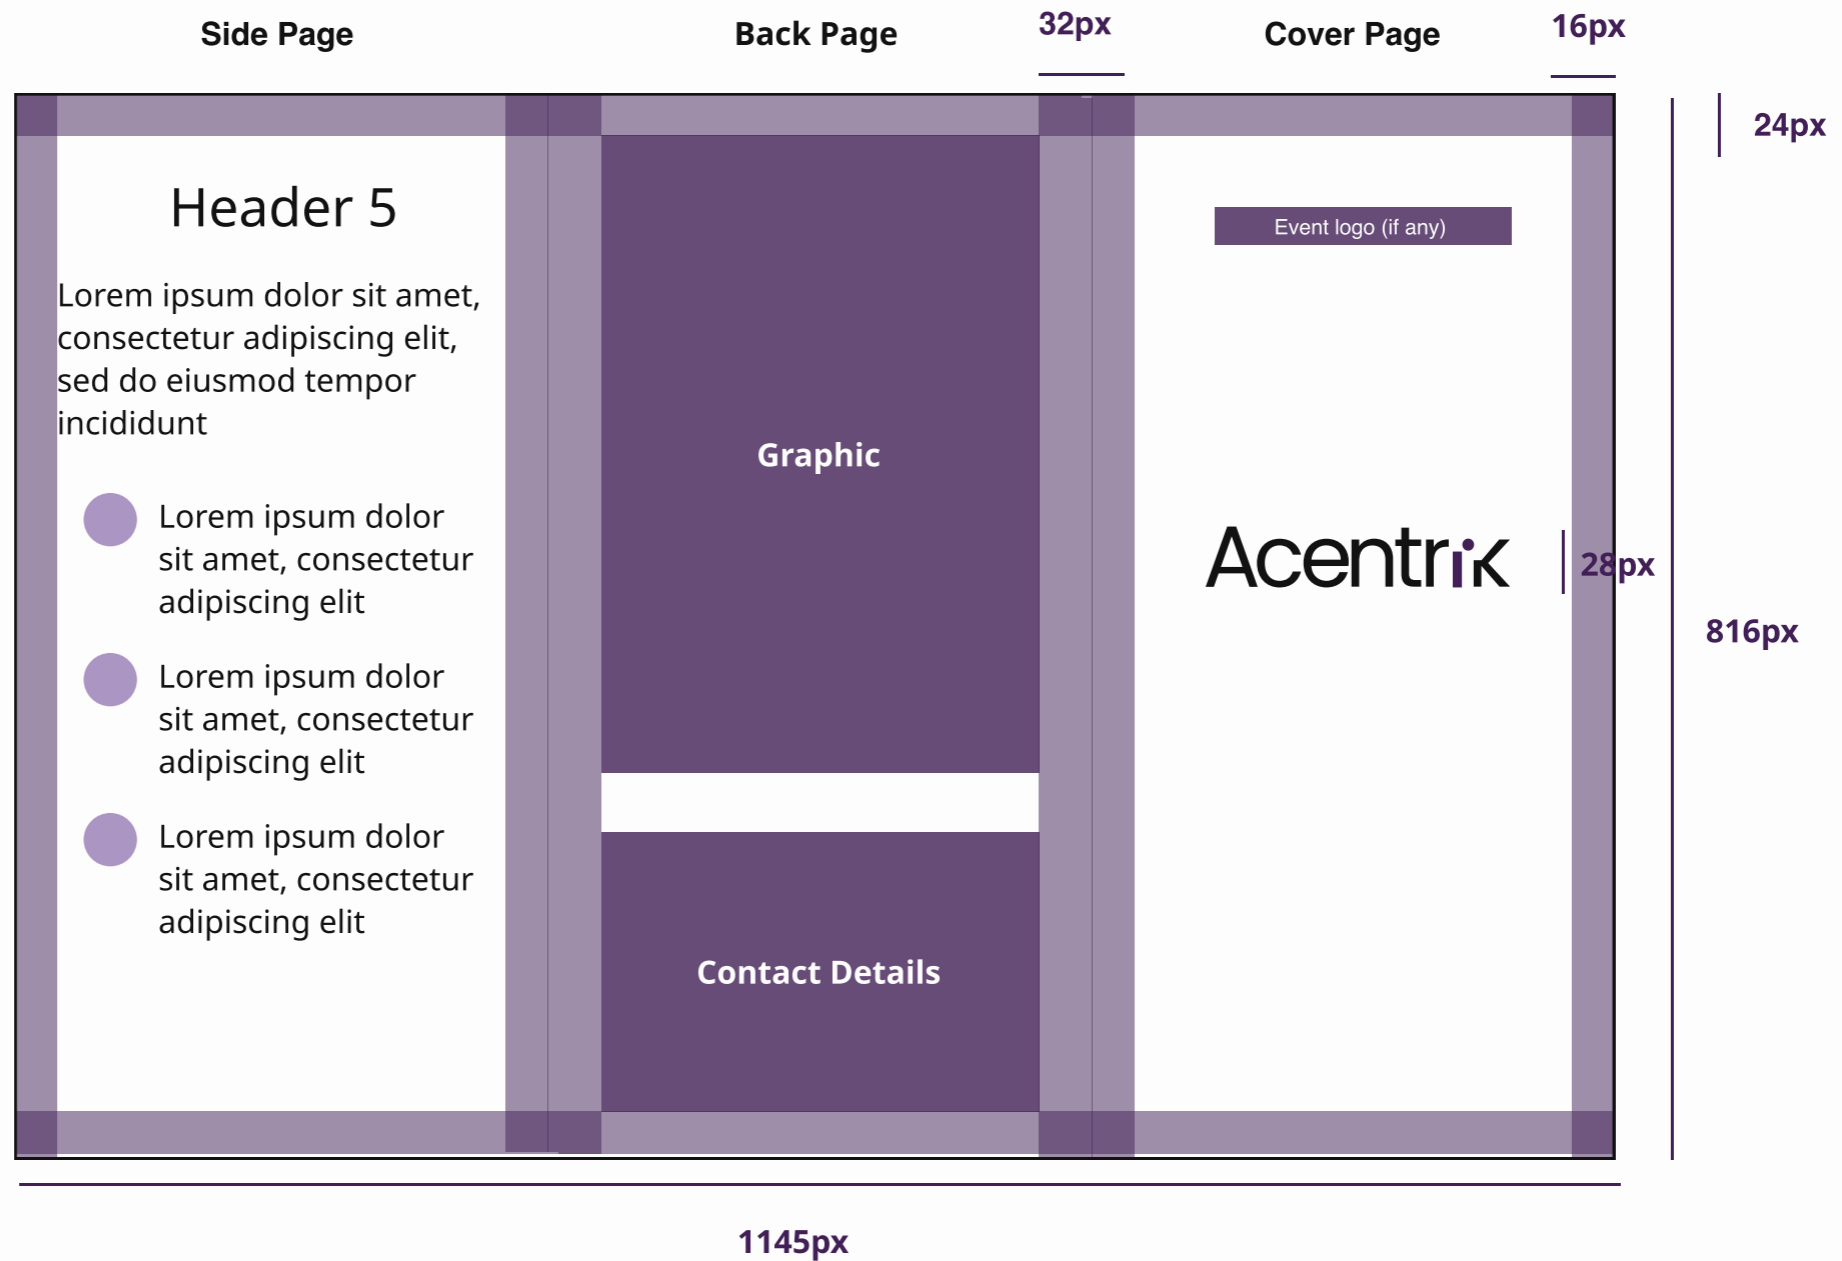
Side Page

Back Page

32px

Cover Page

16px

24px

Header 5

Lorem ipsum dolor sit amet, consectetur adipiscing elit, sed do eiusmod tempor incididunt

Lorem ipsum dolor sit amet, consectetur adipiscing elit

Lorem ipsum dolor sit amet, consectetur adipiscing elit

Lorem ipsum dolor sit amet, consectetur adipiscing elit

Graphic

Contact Details

Event logo (if any)

Acentrik

28px

816px

1145px